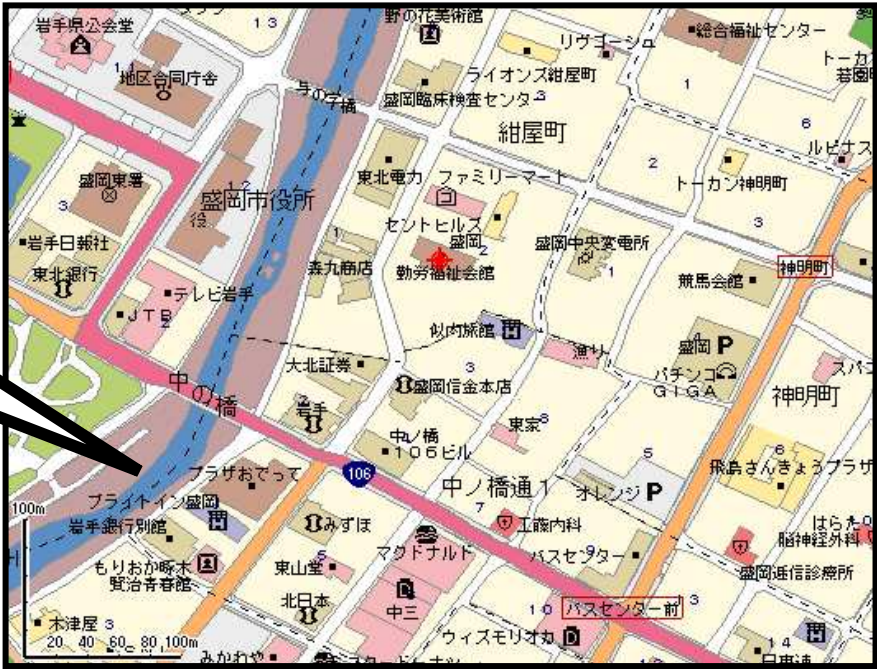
岩手県公会堂
1 3
野の花美術館
総合福祉センター
リヴゴーシュ
トーカン若園町
地区合同庁舎
与の字橋
ライオンズ紺屋町
盛岡臨床検査センター 3
1
紺屋町
6
ルピナス
盛岡東署
盛岡市役所
東北電力
ファミリーマート
2
トーカン神明町
3
セントヒルズ
盛岡
3
岩手日報社
盛岡中央変電所
東北銀行
森九商店
勤労福祉会館
1
競馬会館
神明町
テレビ岩手
JTB
似内旅館
盛岡 P
3
通り
スパゲ
中の橋
大北証券
盛岡信金本店
パチンコ
GIGA
神明町
岩手
3
中ノ橋
106ビル
東家
6
5
106
飛鳥さんきょうプラザ
プラザおでって
中ノ橋通 1
オレンジ P
ブライトイン盛岡
7
100m
岩手銀行別館
みずほ
工藤内科
はらだ
脳神経外科
もりおか啄木
賢治青春館
マクドナルド
バスセンター
東山堂
盛岡逓信診療所
北日本
中三
木津屋 3
10
バスセンター前
3
20 40 60 80 100m
ウィズモリオカ
14
みかわや